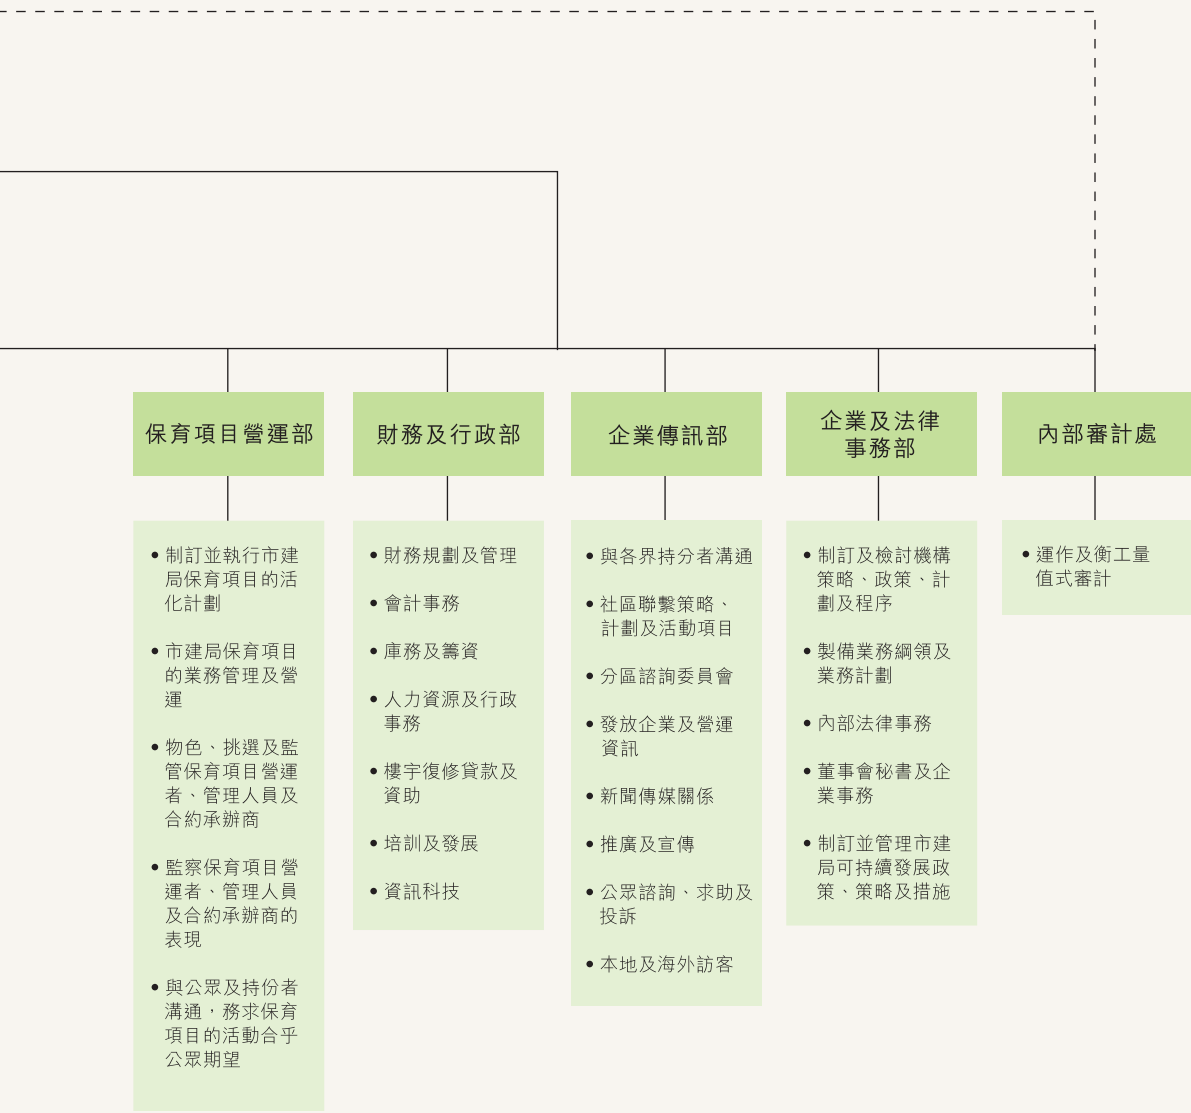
保育項目營運部

• 制訂並執行市建局保育項目的活化計劃

• 市建局保育項目的業務管理及營運

• 物色、挑選及監管保育項目營運者、管理人員及合約承辦商

• 監察保育項目營運者、管理人員及合約承辦商的表現

• 與公眾及持份者溝通，務求保育項目的活動合乎公眾期望

財務及行政部

• 財務規劃及管理

• 會計事務

• 庫務及籌資

• 人力資源及行政事務

• 樓宇復修貸款及資助

• 培訓及發展

• 資訊科技

企業傳訊部

• 與各界持分者溝通

• 社區聯繫策略、計劃及活動項目

• 分區諮詢委員會

• 發放企業及營運資訊

• 新聞傳媒關係

• 推廣及宣傳

• 公眾諮詢、求助及投訴

• 本地及海外訪客

企業及法律事務部

• 制訂及檢討機構策略、政策、計劃及程序

• 製備業務綱領及業務計劃

• 內部法律事務

• 董事會秘書及企業事務

• 制訂並管理市建局可持續發展政策、策略及措施

內部審計處

• 運作及衡工量值式審計